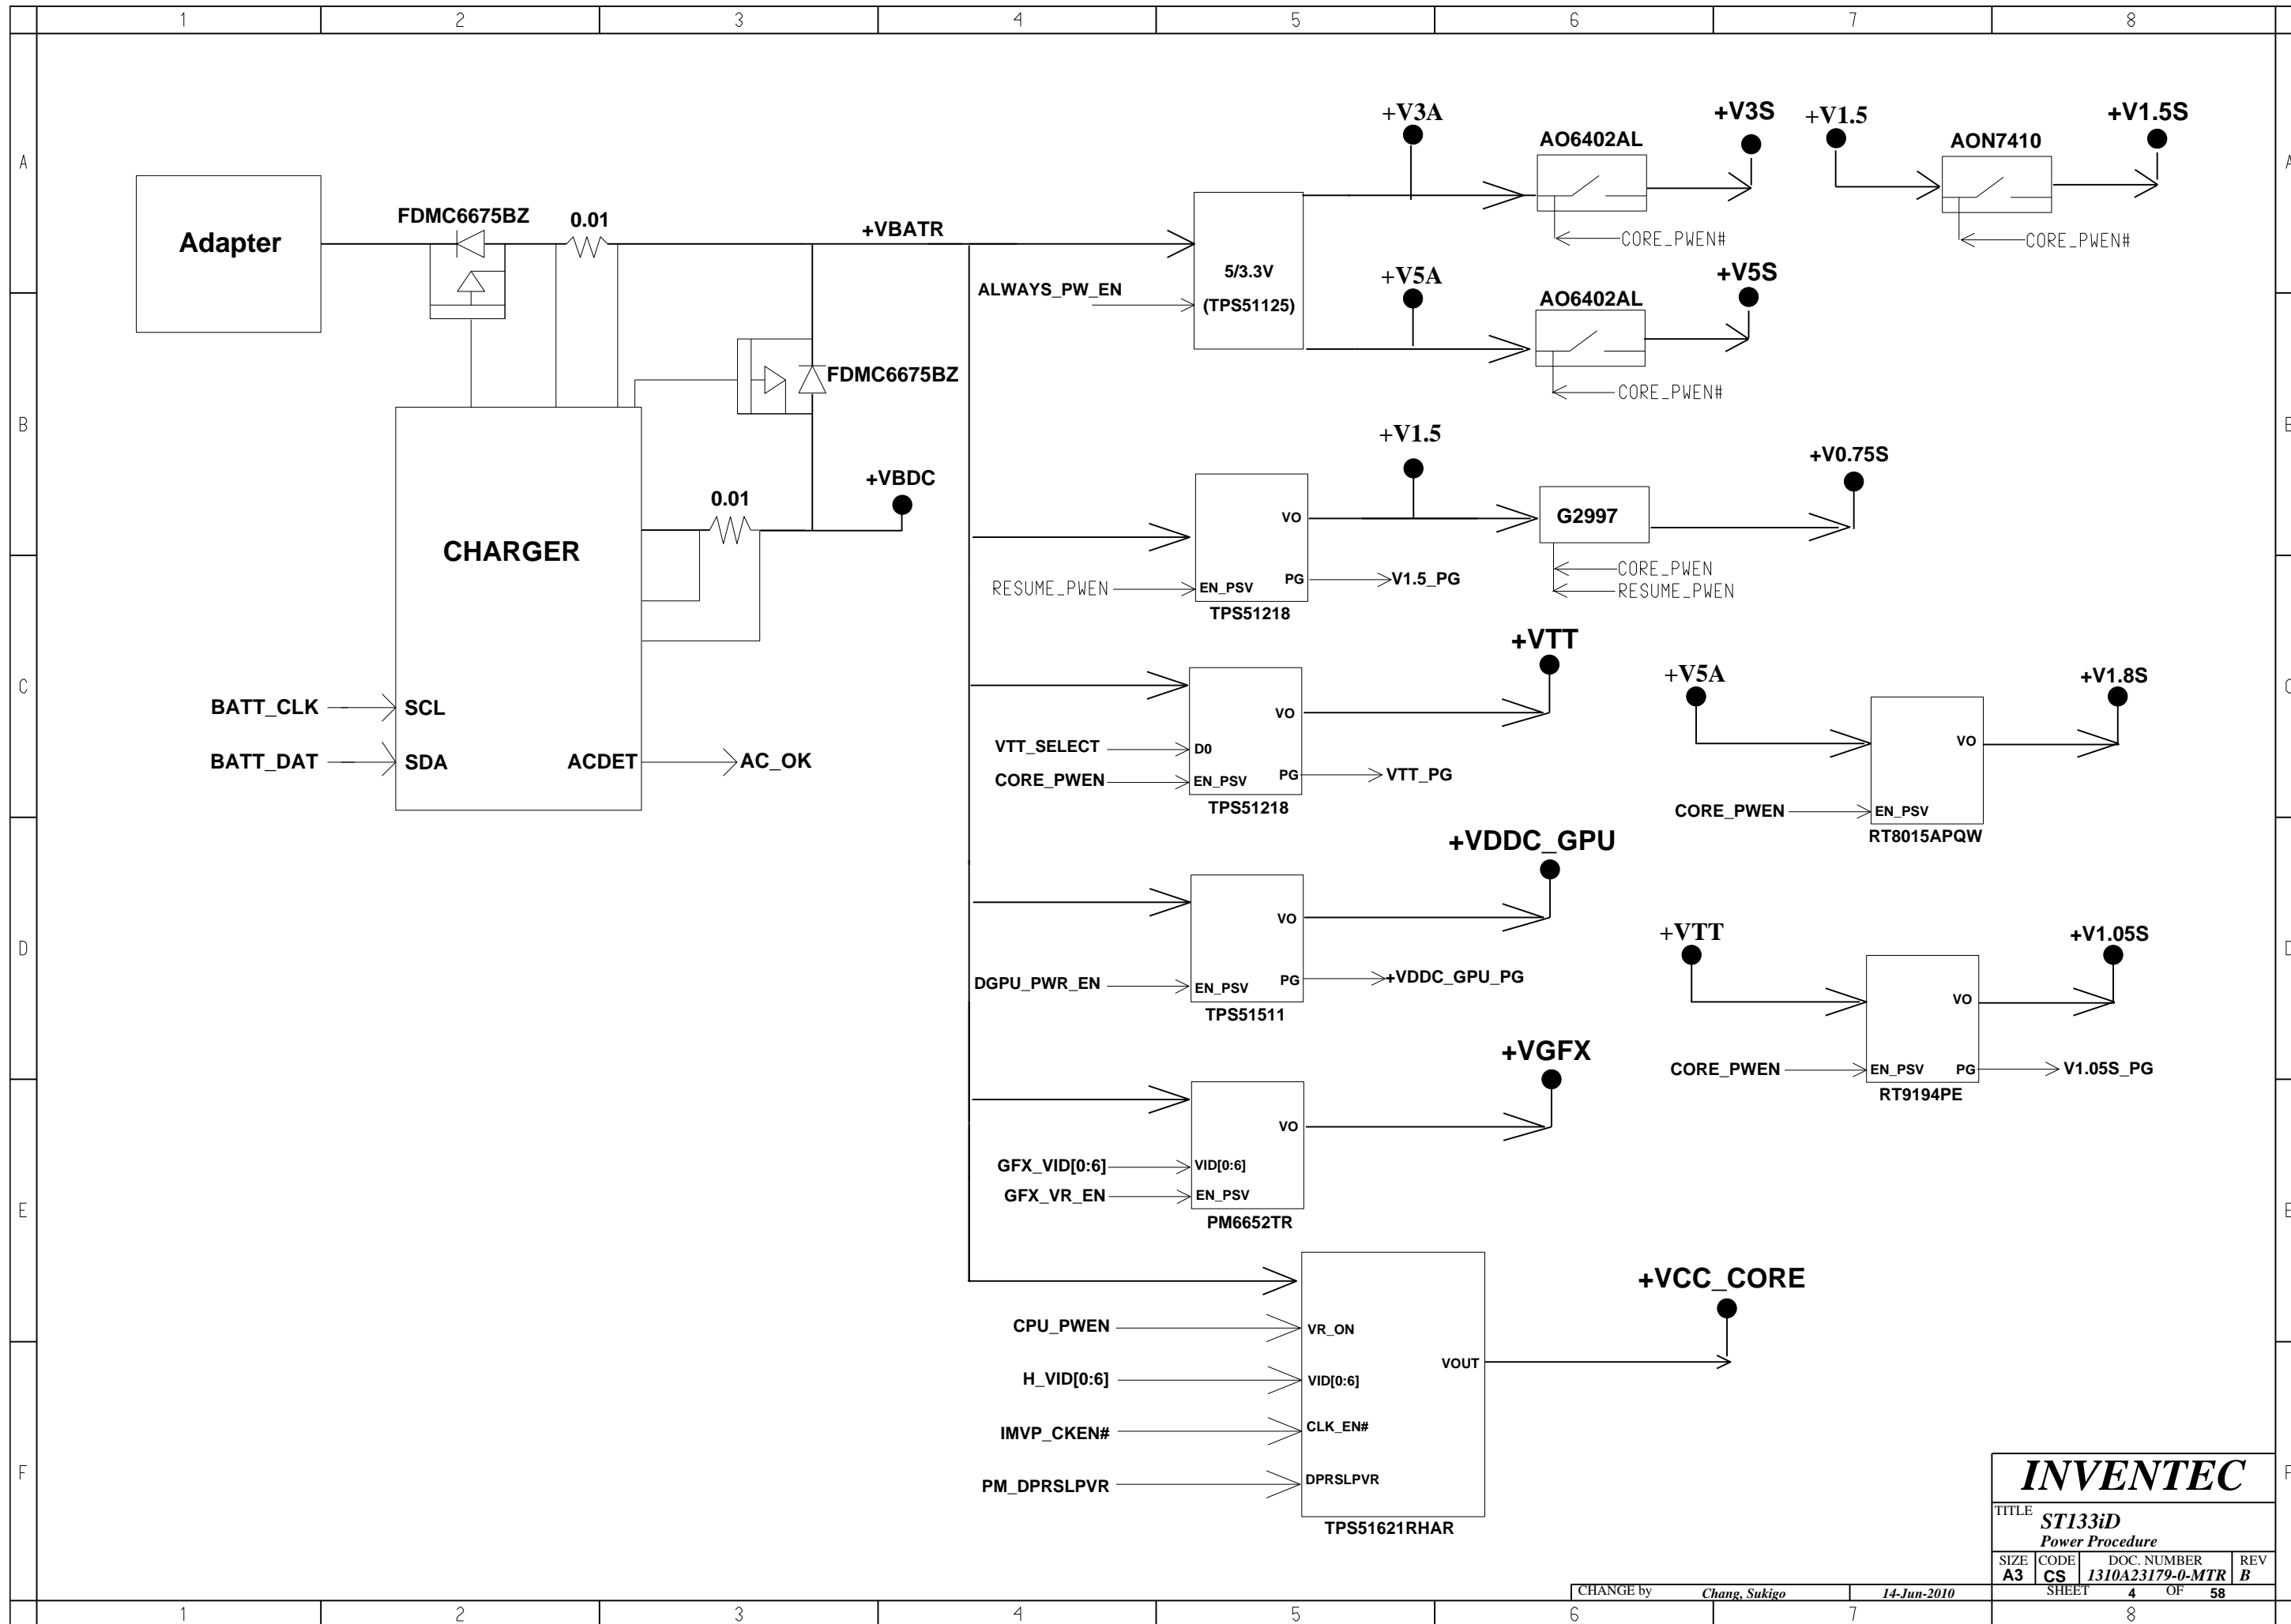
1 2 3 4 5 6 7 8

A

B

C

D

E

F

Adapter

FDMC6675BZ

0.01

+VBATR

ALWAYS_PW_EN

5/3.3V
(TPS51125)

+V3A

AO6402AL

+V3S

CORE_PWEN#

+V5A

AO6402AL

+V5S

CORE_PWEN#

+V1.5

AON7410

+V1.5S

CORE_PWEN#

FDMC6675BZ

CHARGER

0.01

+VBDC

+V1.5

VO

G2997

+V0.75S

RESUME_PWEN

EN_PSV

PG

V1.5_PG

CORE_PWEN
RESUME_PWEN

TPS51218

+VTT

BATT_CLK SCL

BATT_DAT SDA

ACDET

AC_OK

VO

VTT_SELECT D0

CORE_PWEN EN_PSV PG VTT_PG

TPS51218

+V5A

+V1.8S

VO

CORE_PWEN EN_PSV

RT8015APQW

+VDDC_GPU

VO

DGPU_PWR_EN EN_PSV PG +VDDC_GPU_PG

TPS51511

+VTT

+V1.05S

VO

CORE_PWEN EN_PSV PG V1.05S_PG

RT9194PE

+VGFX

VO

GFX_VID[0:6] VID[0:6]

GFX_VR_EN EN_PSV

PM6652TR

+VCC_CORE

CPU_PWEN VR_ON

H_VID[0:6] VID[0:6]

IMVP_CKEN# CLK_EN#

PM_DPRSLPVR DPRSLPVR

VOUT

TPS51621RHAR

INVENTEC

TITLE ST133iD
Power Procedure

| SIZE | CODE | DOC. NUMBER | REV |
|---|---|---|---|
| A3 | CS | 1310A23179-0-MTR | B |

CHANGE by Chang, Sukigo 14-Jun-2010 SHEET 4 OF 58

1 2 3 4 5 6 7 8